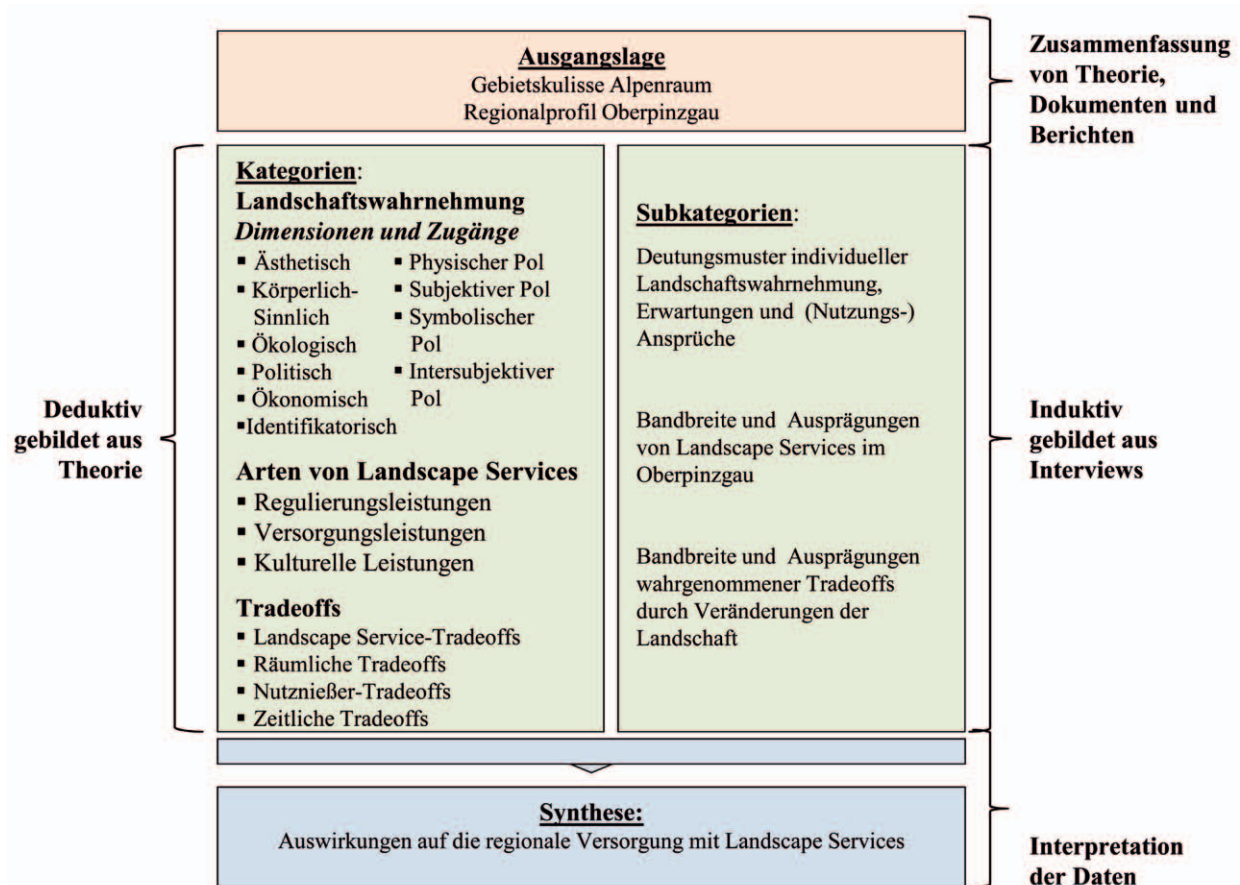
**Ausgangslage**
Gebietskulisse Alpenraum
Regionalprofil Oberpinzgau

Zusammenfassung von Theorie, Dokumenten und Berichten

Deduktiv gebildet aus Theorie

**Kategorien**:
**Landschaftswahrnehmung**
*Dimensionen und Zugänge*
▪ Ästhetisch
▪ Körperlich-Sinnlich
▪ Ökologisch
▪ Politisch
▪ Ökonomisch
▪ Identifikatorisch

▪ Physischer Pol
▪ Subjektiver Pol
▪ Symbolischer Pol
▪ Intersubjektiver Pol

**Arten von Landscape Services**
▪ Regulierungsleistungen
▪ Versorgungsleistungen
▪ Kulturelle Leistungen

**Tradeoffs**
▪ Landscape Service-Tradeoffs
▪ Räumliche Tradeoffs
▪ Nutznießer-Tradeoffs
▪ Zeitliche Tradeoffs

**Subkategorien**:

Deutungsmuster individueller Landschaftswahrnehmung, Erwartungen und (Nutzungs-) Ansprüche

Bandbreite und Ausprägungen von Landscape Services im Oberpinzgau

Bandbreite und Ausprägungen wahrgenommener Tradeoffs durch Veränderungen der Landschaft

Induktiv gebildet aus Interviews

**Synthese:**
Auswirkungen auf die regionale Versorgung mit Landscape Services

Interpretation der Daten